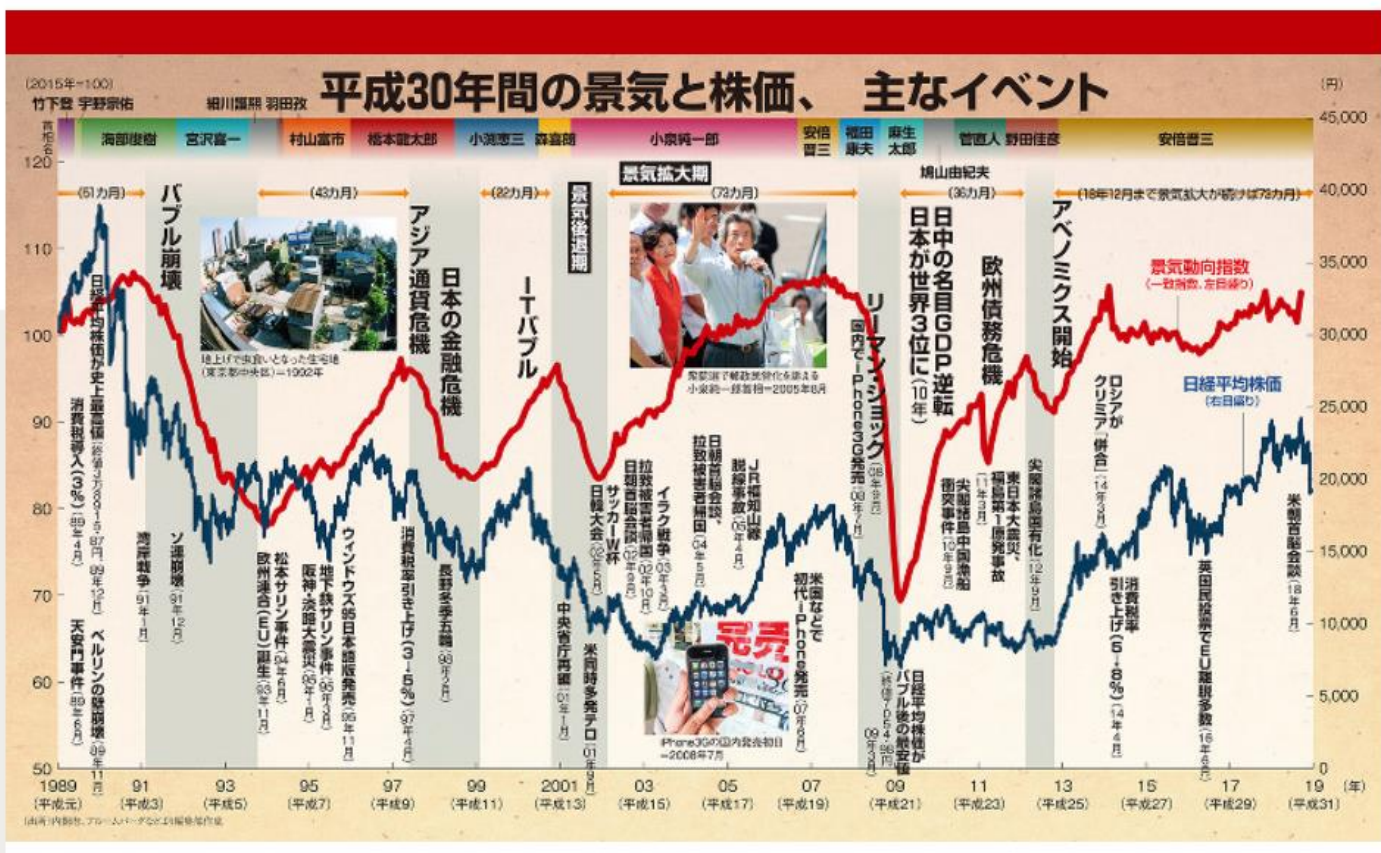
(2015年=100)
平成30年間の景気と株価、 主なイベント
(円)

首相名
竹下登
宇野宗佑
海部俊樹
宮沢喜一
細川護熙
羽田孜
村山富市
橋本龍太郎
小渕恵三
森喜朗
小泉純一郎
安倍晋三
福田康夫
麻生太郎
鳩山由紀夫
菅直人
野田佳彦
安倍晋三

(51カ月)
(43カ月)
(22カ月)
景気拡大期
(73カ月)
(36カ月)
(18年12月まで景気拡大が続けば73カ月)

バブル崩壊
アジア通貨危機
日本の金融危機
ITバブル
景気後退期
リーマン・ショック
日中の名目GDP逆転 日本が世界3位に(10年)
欧州債務危機
アベノミクス開始
景気動向指数 (一致指数、左目盛り)
日経平均株価 (右目盛り)

地上げで虫食いとなった住宅地(東京都中央区)=1992年
郵政民営化を訴える小泉純一郎首相=2005年8月
iPhone3Gの国内発売初日=2008年7月
完売

日経平均株価が史上最高値(終値3万8915・87円 89年12月)
消費税導入(3%)(89年4月)
天安門事件(89年6月)
ベルリンの壁崩壊(89年11月)
湾岸戦争(91年1月)
ソ連崩壊(91年12月)
欧州連合(EU)誕生(93年11月)
松本サリン事件(94年6月)
地下鉄サリン事件(95年3月)
阪神・淡路大震災(95年1月)
ウィンドウズ95日本語版発売(95年11月)
消費税率引き上げ(3→5%)(97年4月)
長野冬季五輪(98年2月)
中央省庁再編(01年1月)
米同時多発テロ(01年9月)
サッカーW杯日韓大会(02年5月)
日朝首脳会談(02年9月)
拉致被害者帰国(02年10月)
イラク戦争(03年3月)
日朝首脳会談、拉致被害者帰国(04年5月)
JR福知山線脱線事故(05年4月)
米国などで初代iPhone発売(07年6月)
国内でiPhone3G発売(08年7月)
(08年9月)
日経平均株価がバブル後の最安値(終値7054・98円 09年3月)
東日本大震災、福島第1原発事故(11年3月)
尖閣諸島中国漁船衝突事件(10年9月)
尖閣諸島国有化(12年9月)
ロシアがクリミア「併合」(14年3月)
消費税率引き上げ(5→8%)(14年4月)
英国民投票でEU離脱多数(16年6月)
米朝首脳会談(18年6月)

120
110
100
90
80
70
60
50
45,000
40,000
35,000
30,000
25,000
20,000
15,000
10,000
5,000
0

1989 (平成元)
91 (平成3)
93 (平成5)
95 (平成7)
97 (平成9)
99 (平成11)
2001 (平成13)
03 (平成15)
05 (平成17)
07 (平成19)
09 (平成21)
11 (平成23)
13 (平成25)
15 (平成27)
17 (平成29)
19 (平成31)
(年)

(出典)内閣府、ブルームバーグなどより編集部作成